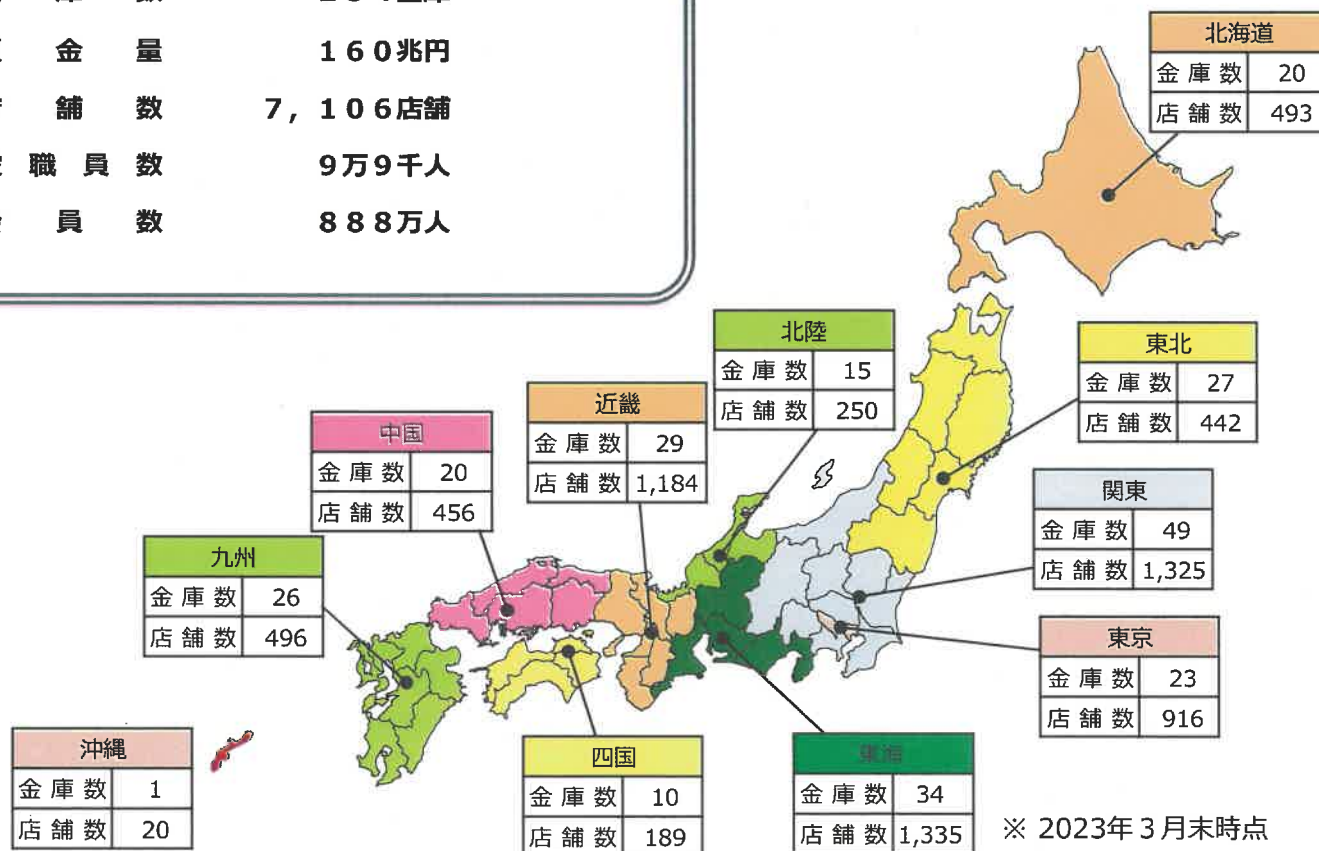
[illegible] 金 量 160兆円
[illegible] 舗 数 7,106店舗
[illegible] 職 員 数 9万9千人
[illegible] 員 数 888万人

北海道
| 金庫数 | 20 |
|---|---|
| 店舗数 | 493 |

北陸
| 金庫数 | 15 |
|---|---|
| 店舗数 | 250 |

東北
| 金庫数 | 27 |
|---|---|
| 店舗数 | 442 |

近畿
| 金庫数 | 29 |
|---|---|
| 店舗数 | 1,184 |

中国
| 金庫数 | 20 |
|---|---|
| 店舗数 | 456 |

関東
| 金庫数 | 49 |
|---|---|
| 店舗数 | 1,325 |

九州
| 金庫数 | 26 |
|---|---|
| 店舗数 | 496 |

東京
| 金庫数 | 23 |
|---|---|
| 店舗数 | 916 |

沖縄
| 金庫数 | 1 |
|---|---|
| 店舗数 | 20 |

四国
| 金庫数 | 10 |
|---|---|
| 店舗数 | 189 |

東海
| 金庫数 | 34 |
|---|---|
| 店舗数 | 1,335 |

※ 2023年3月末時点